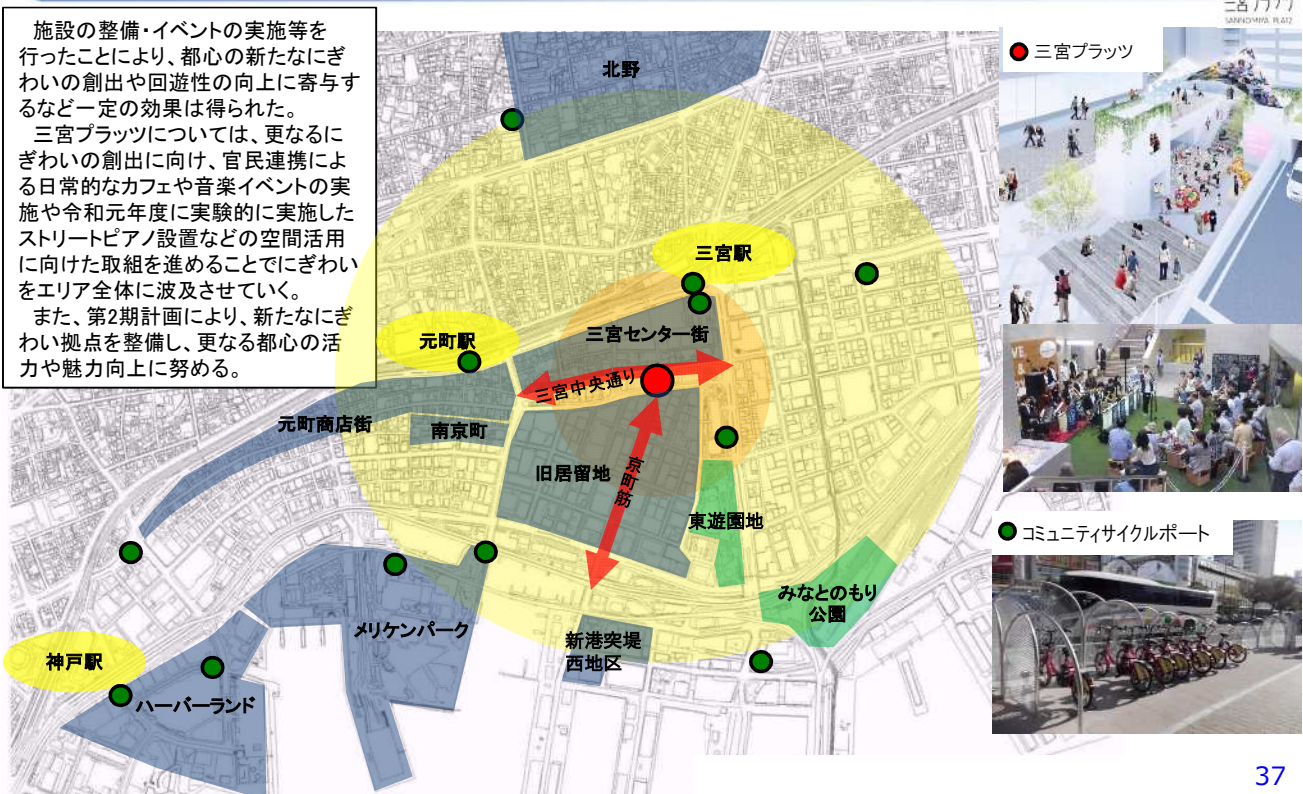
施設の整備・イベントの実施等を行ったことにより、都心の新たなにぎわいの創出や回遊性の向上に寄与するなど一定の効果は得られた。
三宮プラッツについては、更なるにぎわいの創出に向け、官民連携による日常的なカフェや音楽イベントの実施や令和元年度に実験的に実施したストリートピアノ設置などの空間活用に向けた取組を進めることでにぎわいをエリア全体に波及させていく。
また、第2期計画により、新たなにぎわい拠点を整備し、更なる都心の活力や魅力向上に努める。

北野
三宮駅
三宮センター街
元町駅
三宮中央通り
元町商店街
南京町
旧居留地
京町筋
東遊園地
みなとのもり公園
メリケンパーク
新港突堤西地区
神戸駅
ハーバーランド

三宮プラッツ
三宮プラッツ
SANNOMIYA PLATZ
コミュニティサイクルポート

37